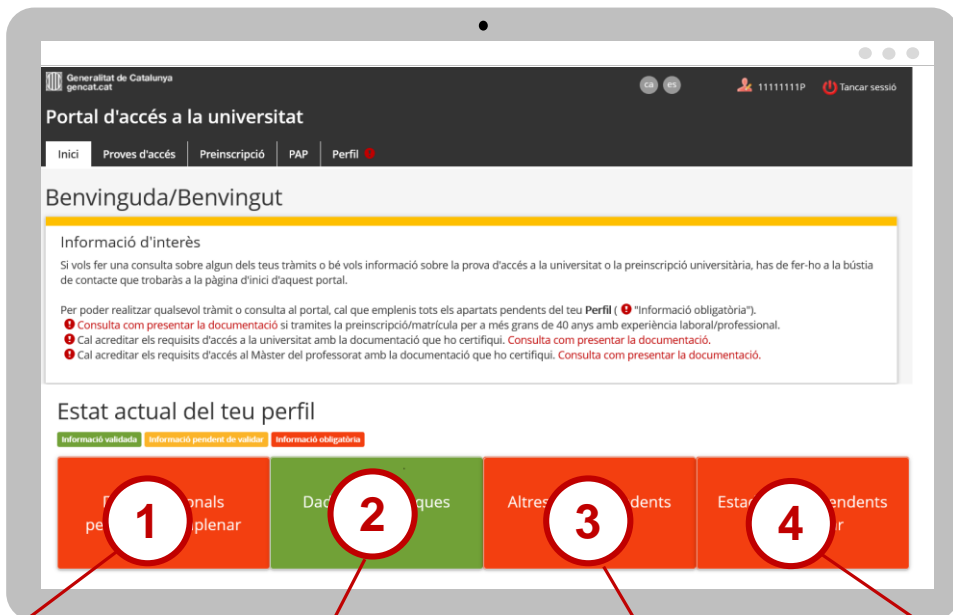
Generalitat de Catalunya
gencat.cat

ca es

11111111P Tancar sessió

Portal d'accés a la universitat

Inici | Proves d'accés | Preinscripció | PAP | Perfil

Benvinguda/Benvingut

Informació d'interès

Si vols fer una consulta sobre algun dels teus tràmits o bé vols informació sobre la prova d'accés a la universitat o la preinscripció universitària, has de fer-ho a la bústia de contacte que trobaràs a la pàgina d'inici d'aquest portal.

Per poder realitzar qualsevol tràmit o consulta al portal, cal que emplenis tots els apartats pendents del teu **Perfil** ( "Informació obligatòria").
Consulta com presentar la documentació si tramites la preinscripció/matrícula per a més grans de 40 anys amb experiència laboral/professional.
Cal acreditar els requisits d'accés a la universitat amb la documentació que ho certifiqui. Consulta com presentar la documentació.
Cal acreditar els requisits d'accés al Màster del professorat amb la documentació que ho certifiqui. Consulta com presentar la documentació.

Estat actual del teu perfil

Informació validada | Informació pendent de validar | Informació obligatòria

D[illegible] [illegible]onals pe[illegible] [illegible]plenar

1

Da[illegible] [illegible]ques

2

Altres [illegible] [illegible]dents

3

Esta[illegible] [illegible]endents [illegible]r

4